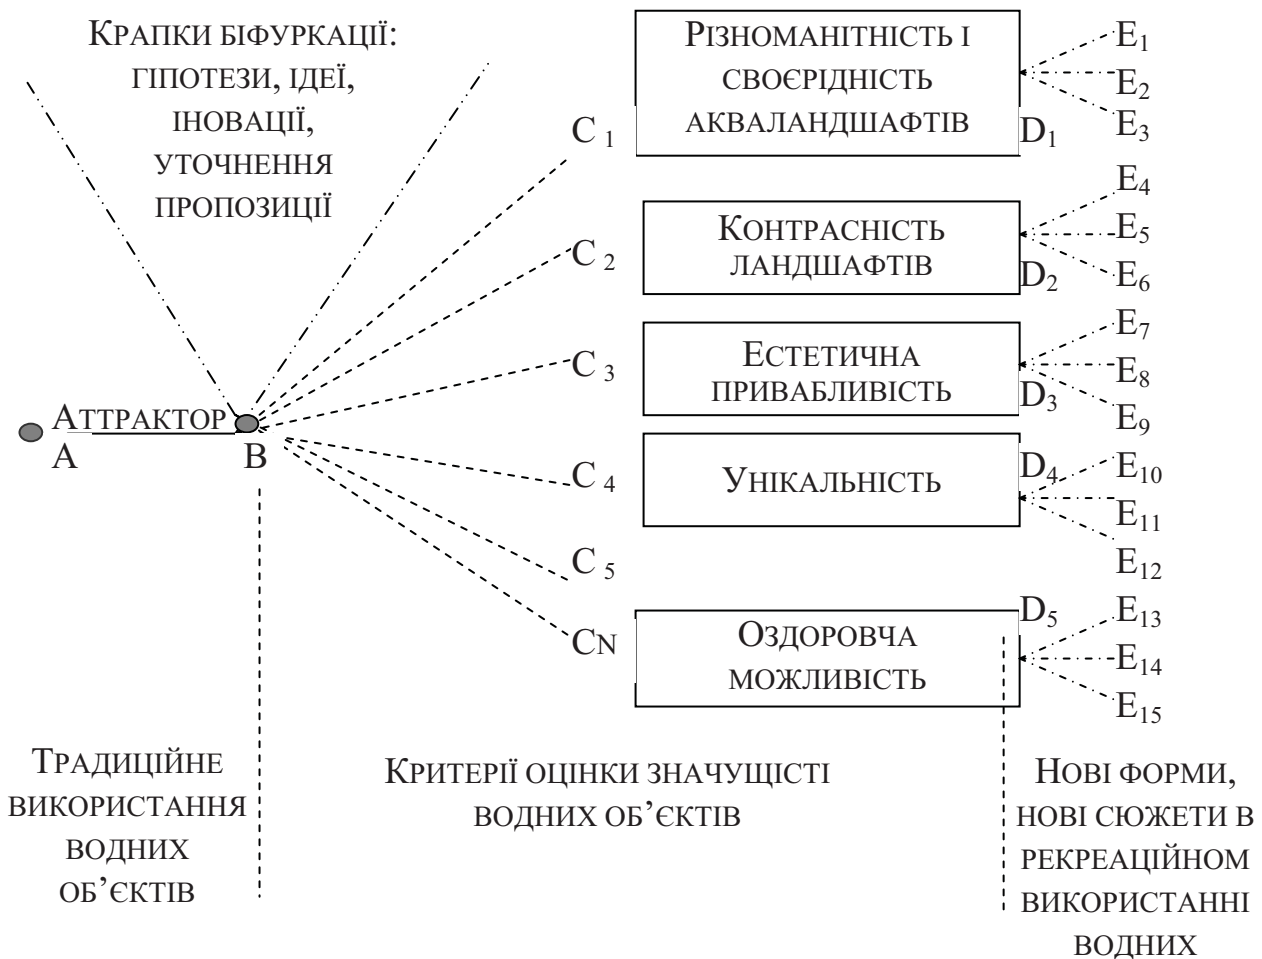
Крапки біфуркації: гіпотези, ідеї, іновації, уточнення пропозиції

Різноманітність і своєрідність акваландшафтів

$E_1$
$E_2$
$E_3$
$D_1$

$C_1$

Контрасність ландшафтів

$E_4$
$E_5$
$E_6$
$D_2$

$C_2$

Естетична привабливість

$E_7$
$E_8$
$E_9$
$D_3$

$C_3$

Аттрактор
A
B

Унікальність

$D_4$
$E_{10}$
$E_{11}$
$E_{12}$

$C_4$

$C_5$

$C_N$

Оздоровча можливість

$D_5$
$E_{13}$
$E_{14}$
$E_{15}$

Традиційне використання водних об'єктів

Критерії оцінки значущісті водних об'єктів

Нові форми, нові сюжети в рекреаційном використанні водних